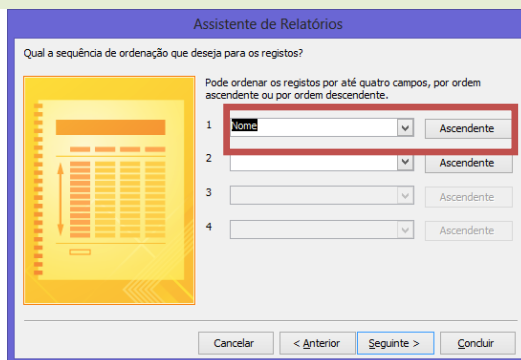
Assistente de Relatórios

Qual a sequência de ordenação que deseja para os registos?

Pode ordenar os registos por até quatro campos, por ordem ascendente ou por ordem descendente.

1 Nome Ascendente

2 Ascendente

3 Ascendente

4 Ascendente

Cancelar < Anterior Seguinte > Concluir